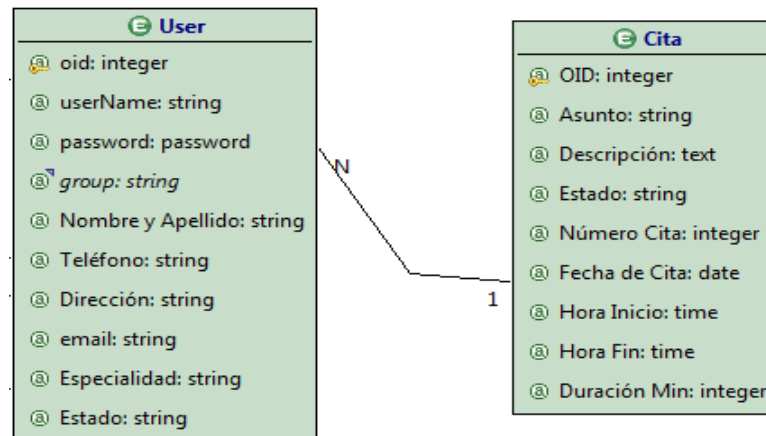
User

oid: integer

userName: string

password: password

group: string

Nombre y Apellido: string

Teléfono: string

Dirección: string

email: string

Especialidad: string

Estado: string

N

1

Cita

OID: integer

Asunto: string

Descripción: text

Estado: string

Número Cita: integer

Fecha de Cita: date

Hora Inicio: time

Hora Fin: time

Duración Min: integer